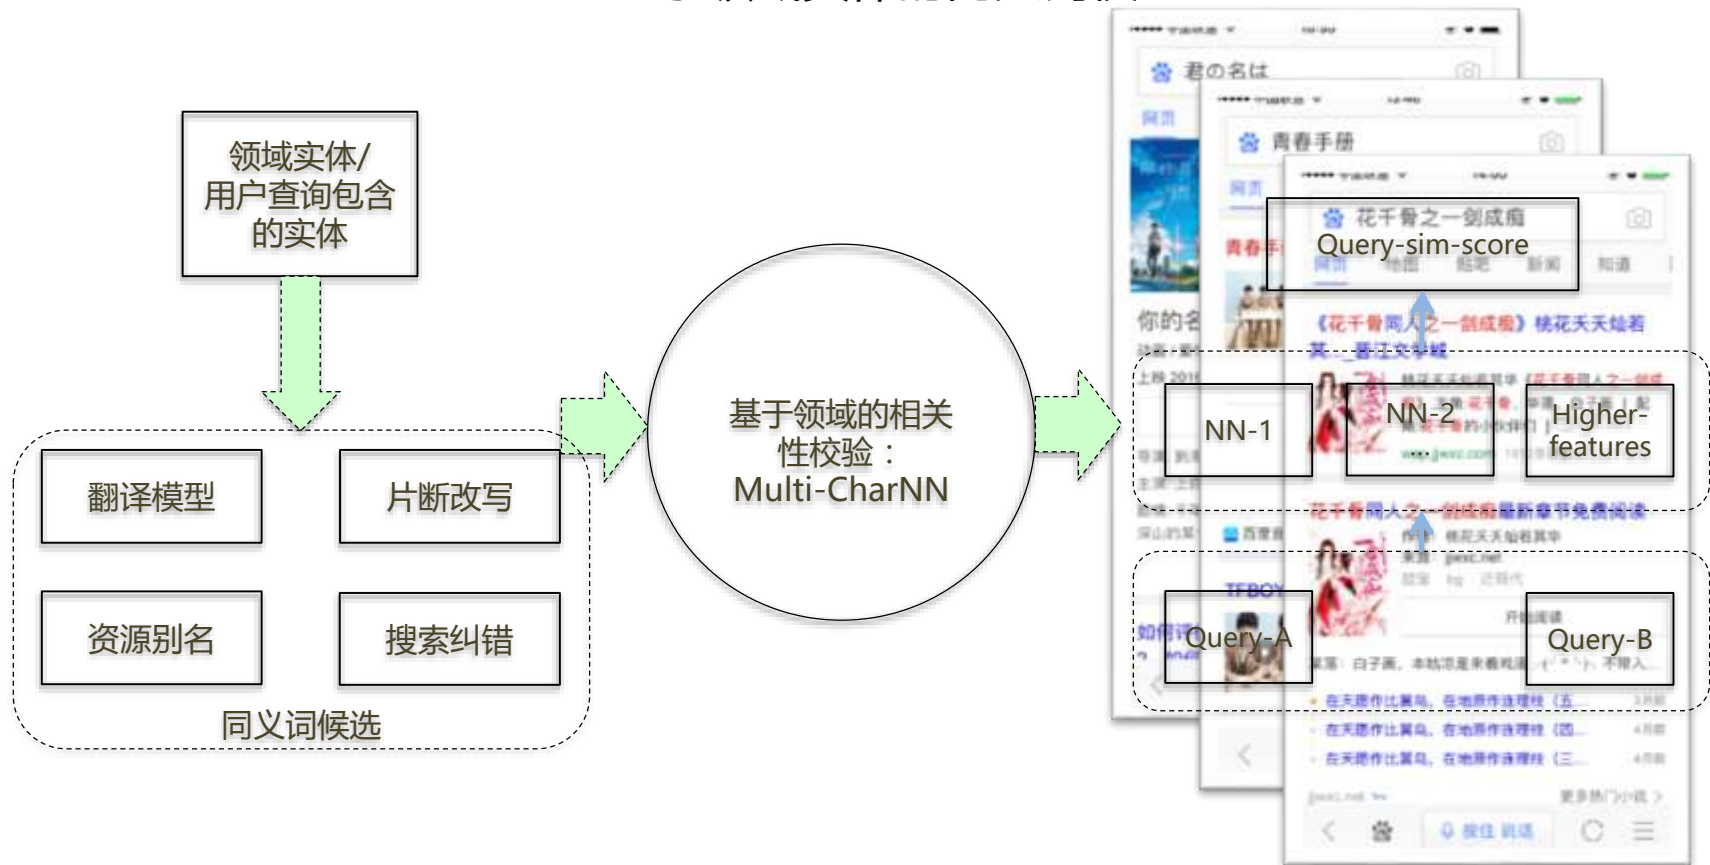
领域实体/
用户查询包含
的实体

翻译模型

片断改写

资源别名

搜索纠错

同义词候选

基于领域的相关
性校验：
Multi-CharNN

君の名は

青春手册

花千骨之一剑成瘾

Query-sim-score

NN-1

NN-2

...

Higher-
features

Query-A

Query-B

《花千骨同人之一剑成瘾》桃花天天灿若

花千骨同人之一剑成瘾最新章节免费阅读

你的名

TFBOY